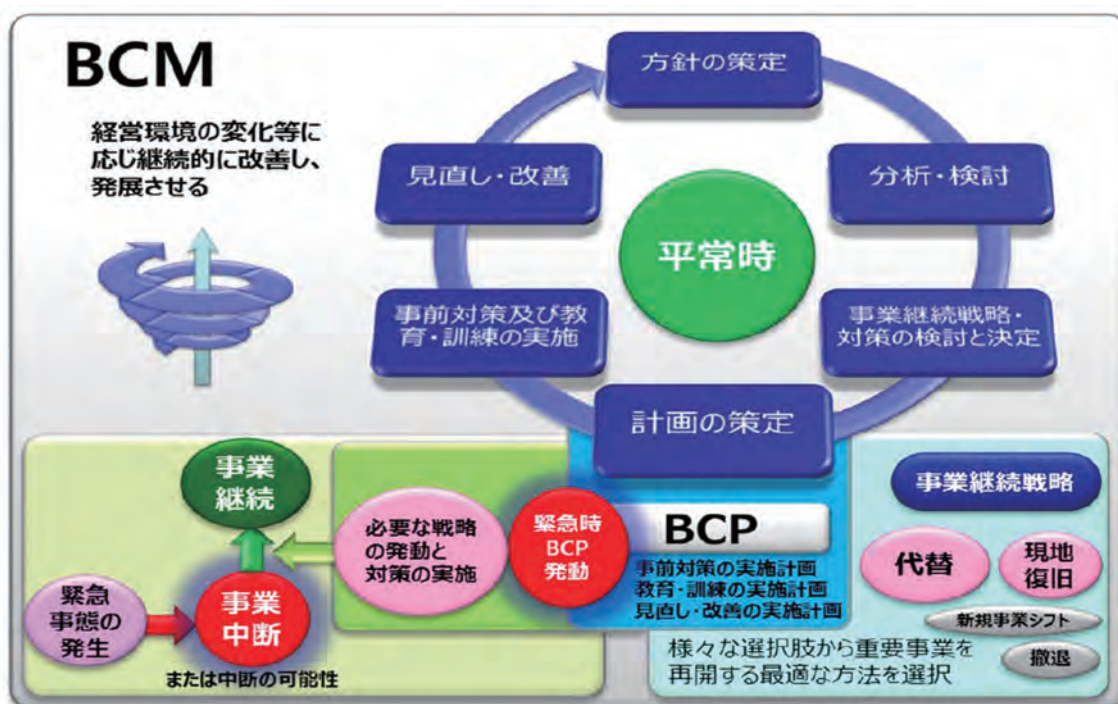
BCM

経営環境の変化等に応じ継続的に改善し、発展させる

方針の策定

分析・検討

事業継続戦略・対策の検討と決定

計画の策定

事前対策及び教育・訓練の実施

見直し・改善

平常時

事業継続

緊急事態の発生

事業中断

または中断の可能性

必要な戦略の発動と対策の実施

緊急時BCP発動

BCP

事前対策の実施計画
教育・訓練の実施計画
見直し・改善の実施計画

事業継続戦略

代替

現地復旧

新規事業シフト

撤退

様々な選択肢から重要事業を再開する最適な方法を選択